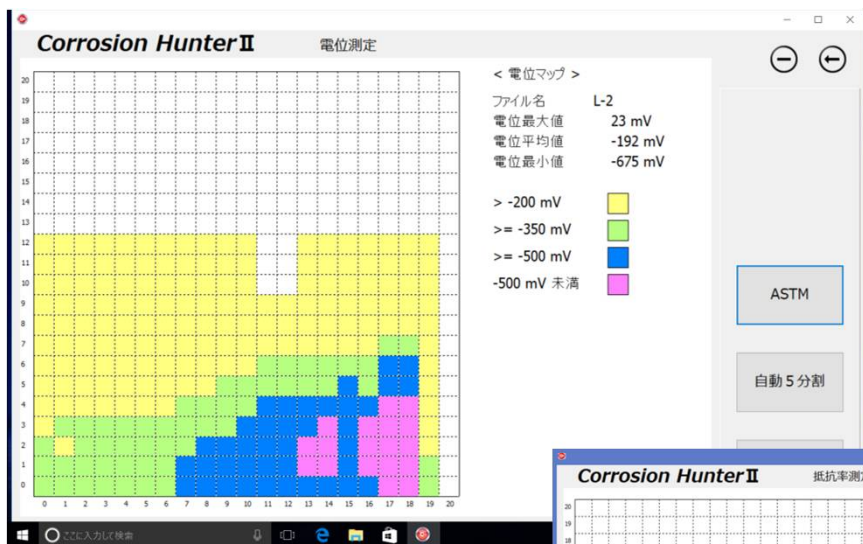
Corrosion Hunter II 電位測定

– □ ×

20
19
18
17
16
15
14
13
12
11
10
9
8
7
6
5
4
3
2
1
0

0 1 2 3 4 5 6 7 8 9 10 11 12 13 14 15 16 17 18 19 20

< 電位マップ >

ファイル名 L-2
電位最大値 23 mV
電位平均値 -192 mV
電位最小値 -675 mV

> -200 mV
>= -350 mV
>= -500 mV
-500 mV 未満

ASTM

自動５分割

ここに入力して検索

Corrosion Hunter II 抵抗率測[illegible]

20
19
18